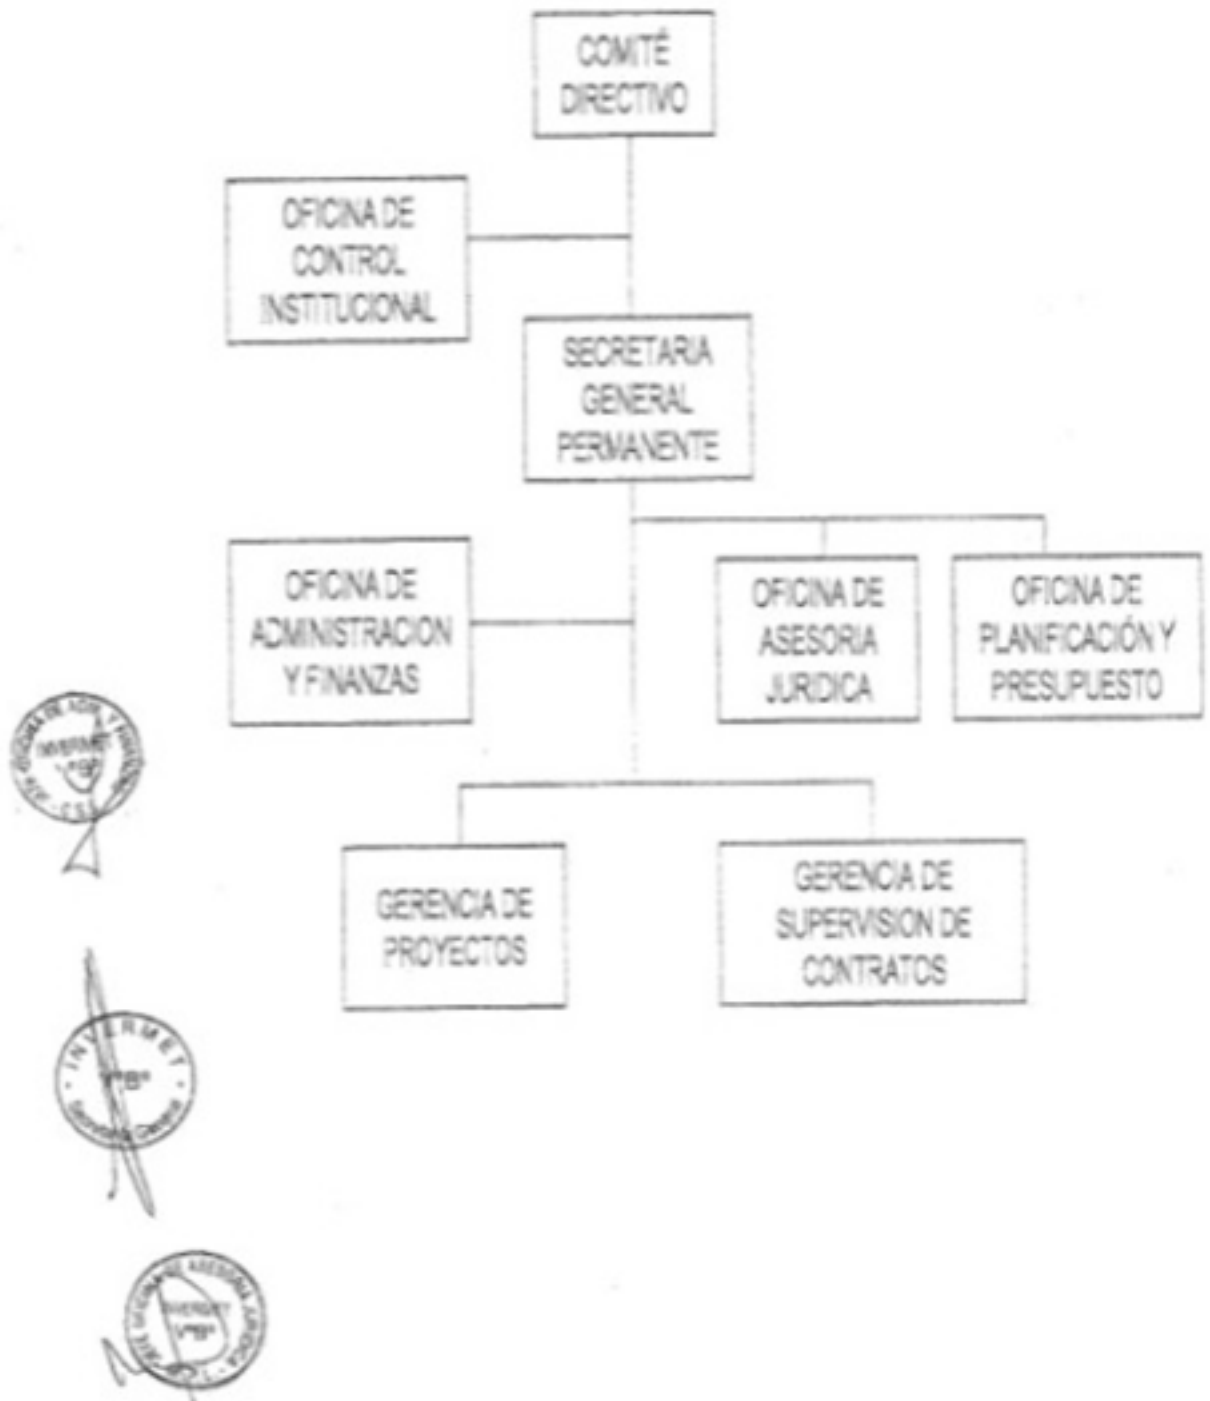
COMITÉ DIRECTIVO

OFICINA DE CONTROL INSTITUCIONAL

SECRETARIA GENERAL PERMANENTE

OFICINA DE ADMINISTRACION Y FINANZAS

OFICINA DE ASESORIA JURIDICA

OFICINA DE PLANIFICACIÓN Y PRESUPUESTO

GERENCIA DE PROYECTOS

GERENCIA DE SUPERVISION DE CONTRATOS

JEFE OFICINA DE ADM. Y FINANZAS
INVERMET
V°B°
C.S.

INVERMET
V°B°
Secretaría General

JEFE OFICINA DE ASESORÍA JURÍDICA
INVERMET
V°B°
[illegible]